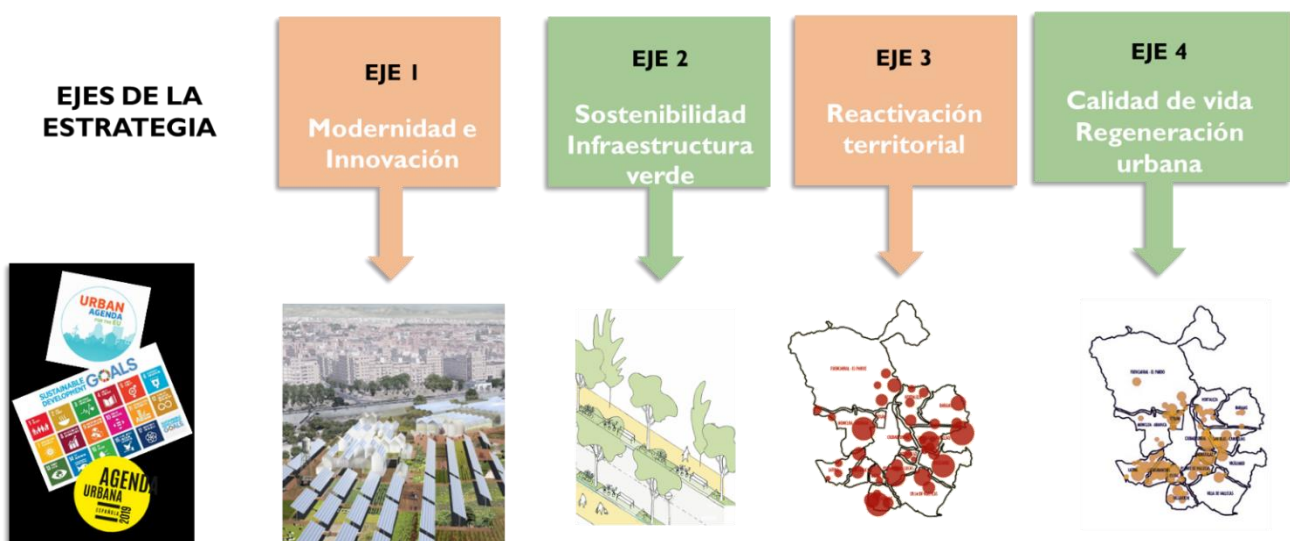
EJES DE LA ESTRATEGIA

EJE 1

Modernidad e Innovación

EJE 2

Sostenibilidad Infraestructura verde

EJE 3

Reactivación territorial

EJE 4

Calidad de vida Regeneración urbana

URBAN AGENDA FOR THE EU

SUSTAINABLE DEVELOPMENT GOALS

AGENDA URBANA ESPAÑOLA 2019

FUENCARRAL - EL PARDO

FUENCARRAL - EL PARDO